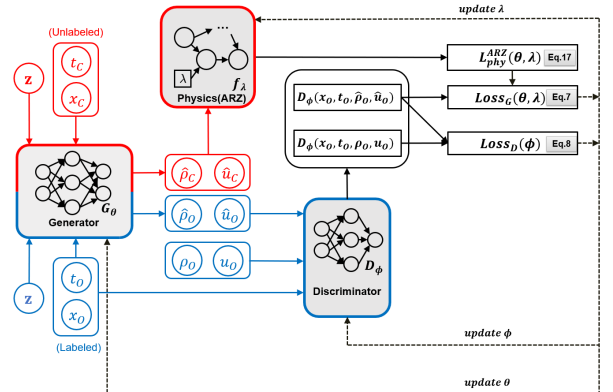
update $\lambda$

(Unlabeled)

$t_C$

$x_C$

$\mathbf{z}$

$\lambda$

Physics(ARZ)

$f_\lambda$

$L_{phy}^{ARZ}(\theta, \lambda)$ Eq.17

$D_\phi(x_O, t_O, \hat{\rho}_O, \hat{u}_O)$

$Loss_G(\theta, \lambda)$ Eq.7

$D_\phi(x_O, t_O, \rho_O, u_O)$

$Loss_D(\phi)$ Eq.8

Generator

$G_\theta$

$\hat{\rho}_C$

$\hat{u}_C$

$\hat{\rho}_O$

$\hat{u}_O$

$\rho_O$

$u_O$

$D_\phi$

Discriminator

$\mathbf{z}$

$t_O$

$x_O$

(Labeled)

update $\phi$

update $\theta$